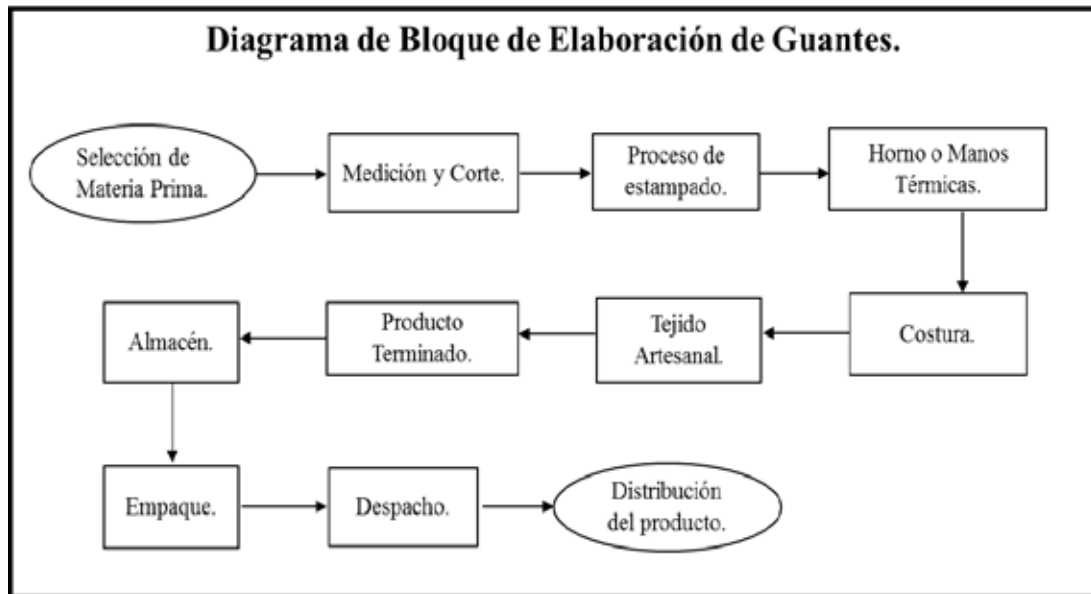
Diagrama de Bloque de Elaboración de Guantes.

Selección de Materia Prima.

Medición y Corte.

Proceso de estampado.

Horno o Manos Térmicas.

Costura.

Tejido Artesanal.

Producto Terminado.

Almacén.

Empaque.

Despacho.

Distribución del producto.